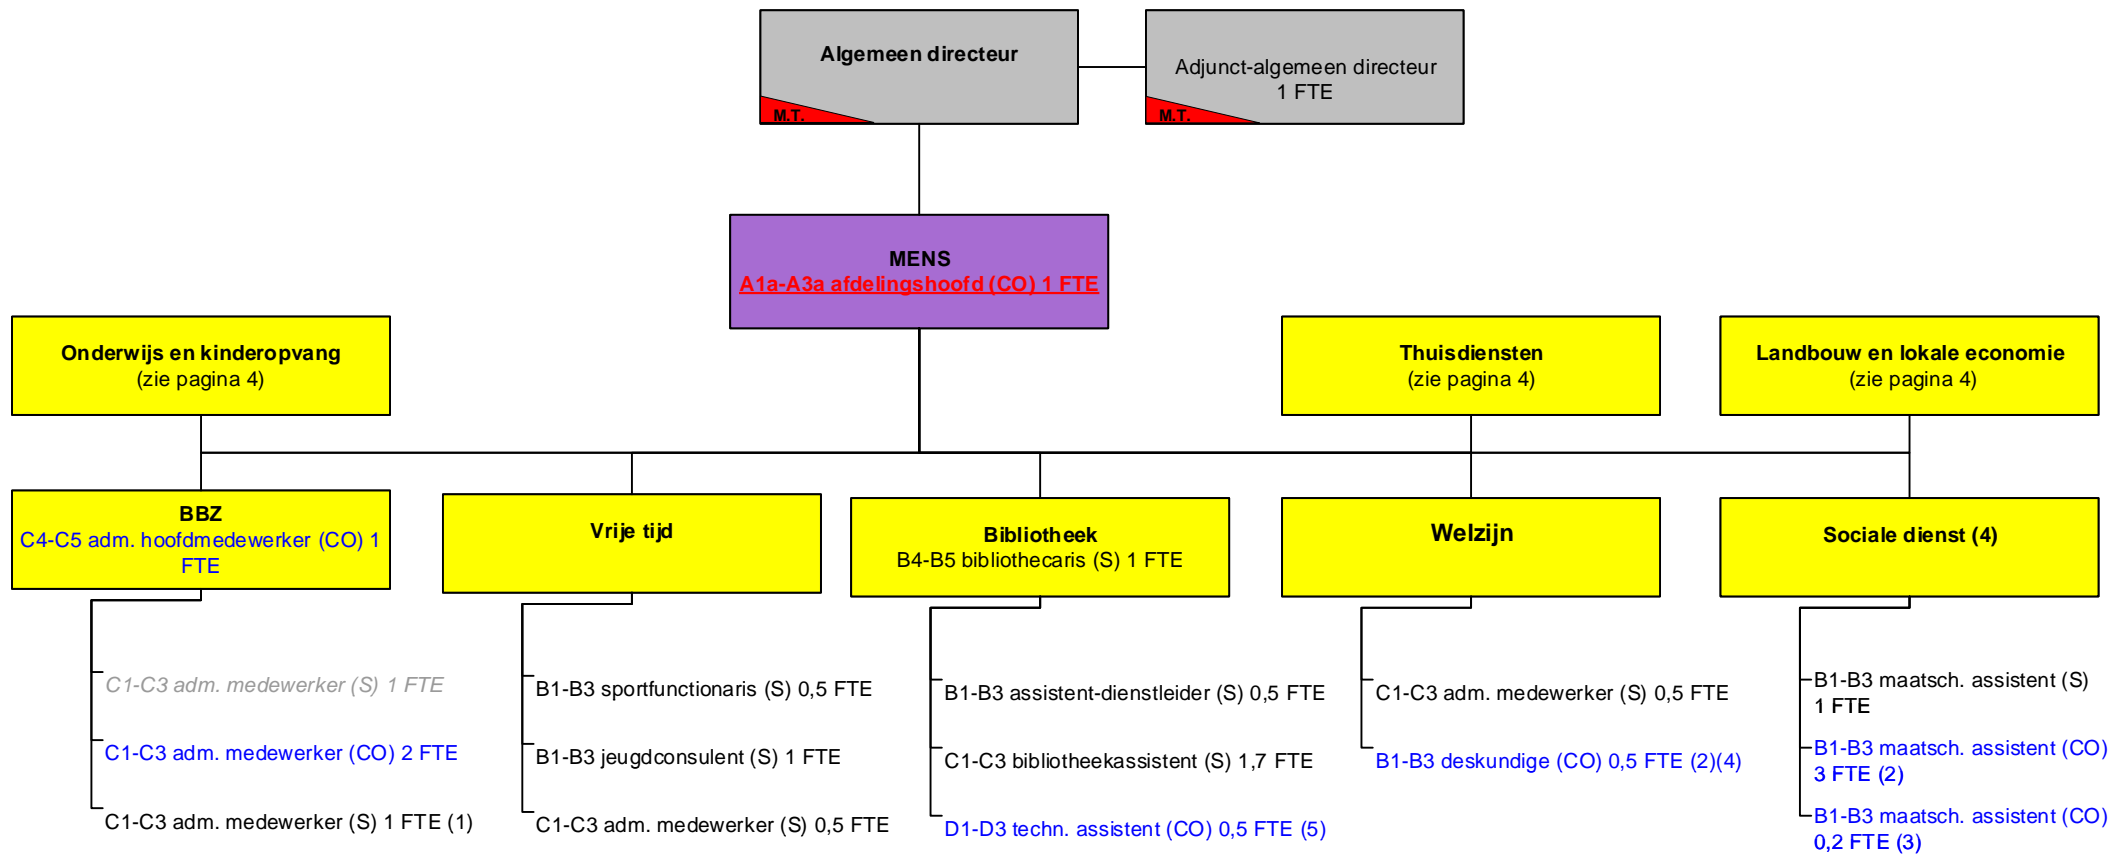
Algemeen directeur
M.T.

Adjunct-algemeen directeur
1 FTE
M.T.

MENS
A1a-A3a afdelingshoofd (CO) 1 FTE

Onderwijs en kinderopvang
(zie pagina 4)

Thuisdiensten
(zie pagina 4)

Landbouw en lokale economie
(zie pagina 4)

BBZ
C4-C5 adm. hoofdmedewerker (CO) 1 FTE

C1-C3 adm. medewerker (S) 1 FTE

C1-C3 adm. medewerker (CO) 2 FTE

C1-C3 adm. medewerker (S) 1 FTE (1)

Vrije tijd

B1-B3 sportfunctionaris (S) 0,5 FTE

B1-B3 jeugdconsulent (S) 1 FTE

C1-C3 adm. medewerker (S) 0,5 FTE

Bibliotheek
B4-B5 bibliothecaris (S) 1 FTE

B1-B3 assistent-dienstleider (S) 0,5 FTE

C1-C3 bibliotheekassistent (S) 1,7 FTE

D1-D3 techn. assistent (CO) 0,5 FTE (5)

Welzijn

C1-C3 adm. medewerker (S) 0,5 FTE

B1-B3 deskundige (CO) 0,5 FTE (2)(4)

Sociale dienst (4)

B1-B3 maatsch. assistent (S) 1 FTE

B1-B3 maatsch. assistent (CO) 3 FTE (2)

B1-B3 maatsch. assistent (CO) 0,2 FTE (3)